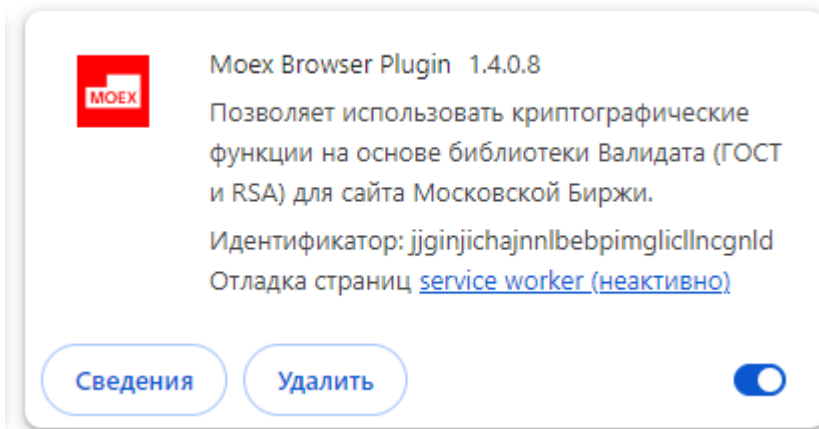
MOEX

Moex Browser Plugin 1.4.0.8

Позволяет использовать криптографические функции на основе библиотеки Валидата (ГОСТ и RSA) для сайта Московской Биржи.

Идентификатор: jjginjichajnnlbebpimglicllncgnld

Отладка страниц service worker (неактивно)

Сведения

Удалить